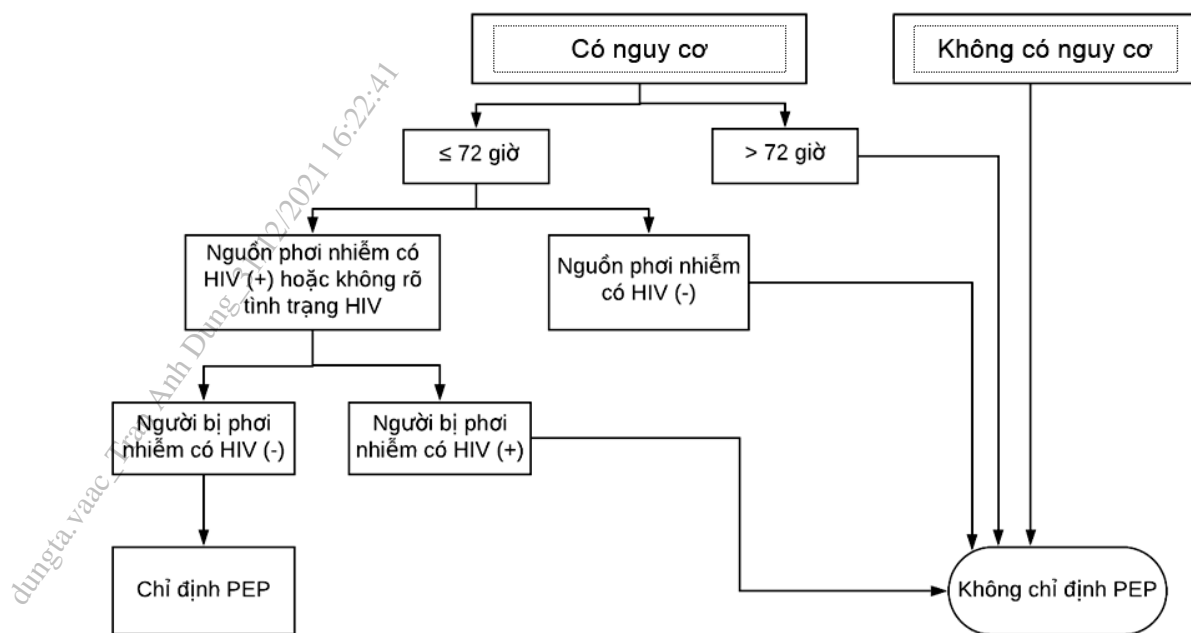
Có nguy cơ

Không có nguy cơ

≤ 72 giờ

> 72 giờ

Nguồn phơi nhiễm có HIV (+) hoặc không rõ tình trạng HIV

Nguồn phơi nhiễm có HIV (-)

Người bị phơi nhiễm có HIV (-)

Người bị phơi nhiễm có HIV (+)

Chỉ định PEP

Không chỉ định PEP

dungta.vaac_Trần Anh Dũng_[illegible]/12/2021 16:22:41